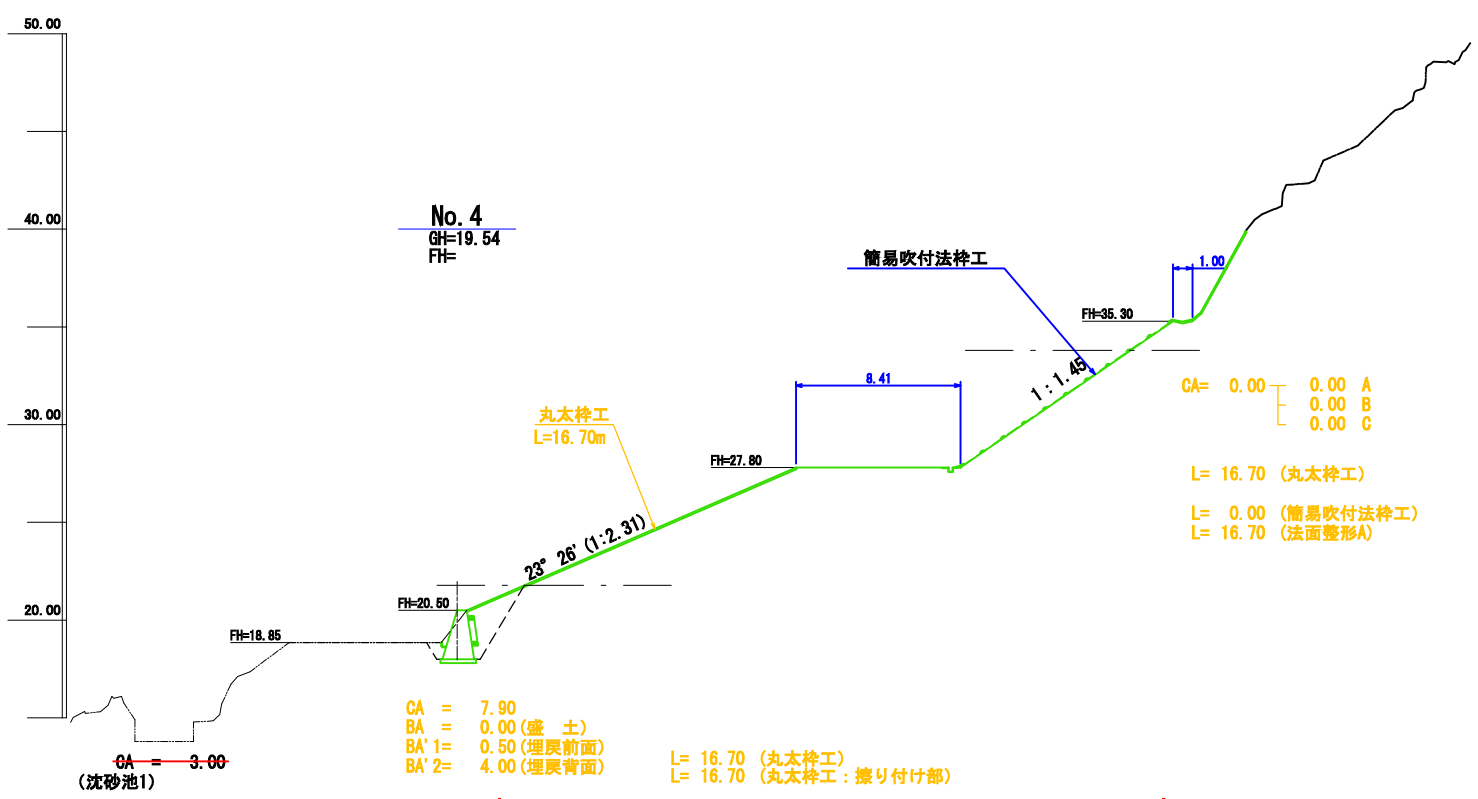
50.00

40.00

30.00

20.00

No.4
GH=19.54
FH=

簡易吹付法枠工

1.00

FH=35.30

8.41

1：1.45

CA= 0.00 0.00 A
0.00 B
0.00 C

丸太枠工
L=16.70m

FH=27.80

L= 16.70 (丸太枠工)

L= 0.00 (簡易吹付法枠工)
L= 16.70 (法面整形A)

23° 26'(1:2.31)

FH=20.50

FH=18.85

CA = 7.90
BA = 0.00(盛 土)
BA'1= 0.50(埋戻前面)
BA'2= 4.00(埋戻背面)

L= 16.70 (丸太枠工)
L= 16.70 (丸太枠工：摺り付け部)

CA = 3.00
(沈砂池1)